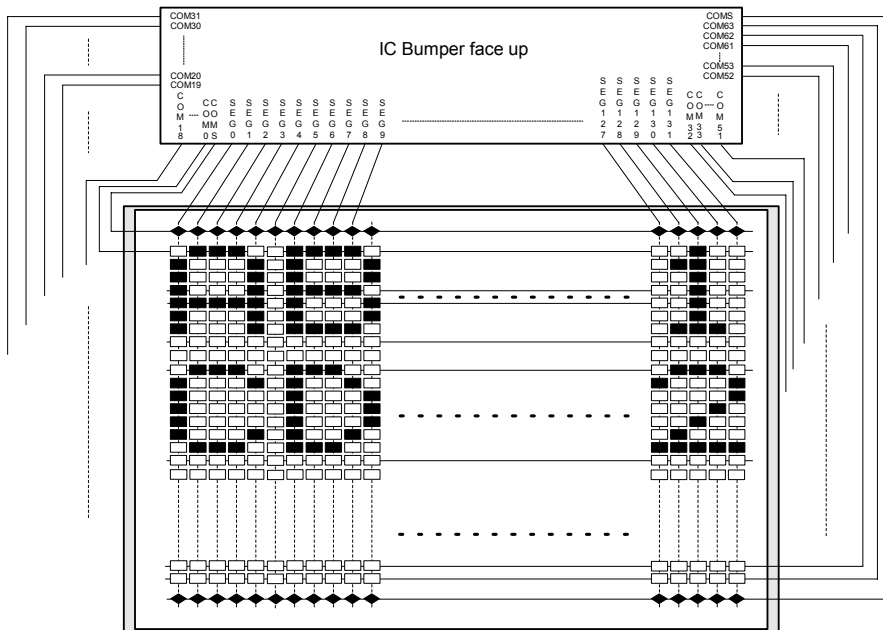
COM31
COM30

COM20
COM19
COM18
COM0
COMS

SEG0
SEG1
SEG2
SEG3
SEG4
SEG5
SEG6
SEG7
SEG8
SEG9

IC Bumper face up

COMS
COM63
COM62
COM61
COM53
COM52

SEG127
SEG128
SEG129
SEG130
SEG131
COM32
COM33
COM51